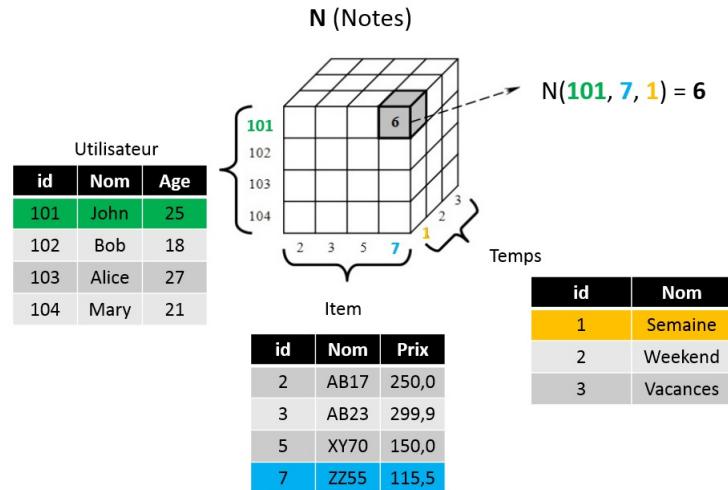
**N** (Notes)

N(101, 7, 1) = **6**

Utilisateur

| id | Nom | Age |
|---|---|---|
| 101 | John | 25 |
| 102 | Bob | 18 |
| 103 | Alice | 27 |
| 104 | Mary | 21 |

101
102
103
104

6

2 3 5 7

1 2 3

Temps

| id | Nom |
|---|---|
| 1 | Semaine |
| 2 | Weekend |
| 3 | Vacances |

Item

| id | Nom | Prix |
|---|---|---|
| 2 | AB17 | 250,0 |
| 3 | AB23 | 299,9 |
| 5 | XY70 | 150,0 |
| 7 | ZZ55 | 115,5 |